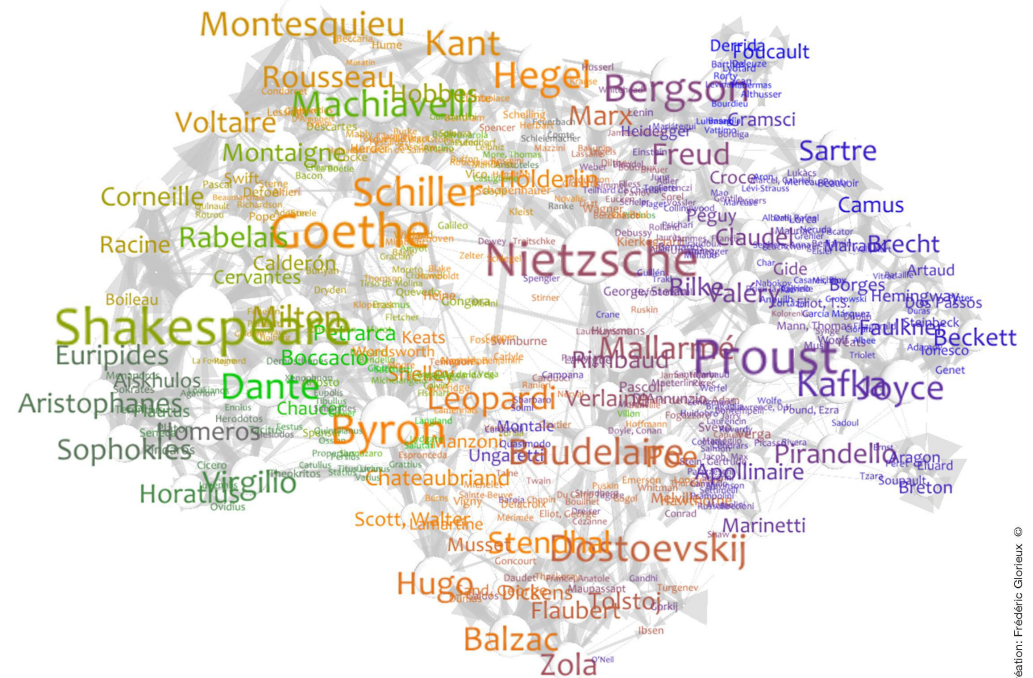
Montesquieu
Kant
Rousseau
Hegel
Machiavelli
Hobbes
Bergson
Derrida
Foucault
Voltaire
Marx
Gramsci
Montaigne
Freud
Sartre
Corneille
Schiller
Hölderlin
Croce
Camus
Goethe
Racine
Rabelais
Nietzsche
Claudel
Brecht
Cervantes
Calderón
Rilke
Valéry
Artaud
Boileau
Gide
Borges
Hemingway
Shakespeare
Milton
Petrarca
Mallarmé
Proust
Faulkner
Beckett
Euripides
Boccaccio
Keats
Rimbaud
Kafka
Joyce
Aiskhulos
Dante
Shelley
Leopardi
Verlaine
Ionesco
Aristophanes
Chaucer
Homeros
Byron
Manzoni
Baudelaire
Poe
Pirandello
Sophokles
Ungaretti
Montale
Apollinaire
Aragon
Virgilio
Chateaubriand
Eluard
Horatius
Breton
Scott, Walter
Lamartine
Marinetti
Musset
Stendhal
Dostoevskij
Hugo
Dickens
Tolstoj
Flaubert
Balzac
Zola
éation: Frédéric Glorieux ©